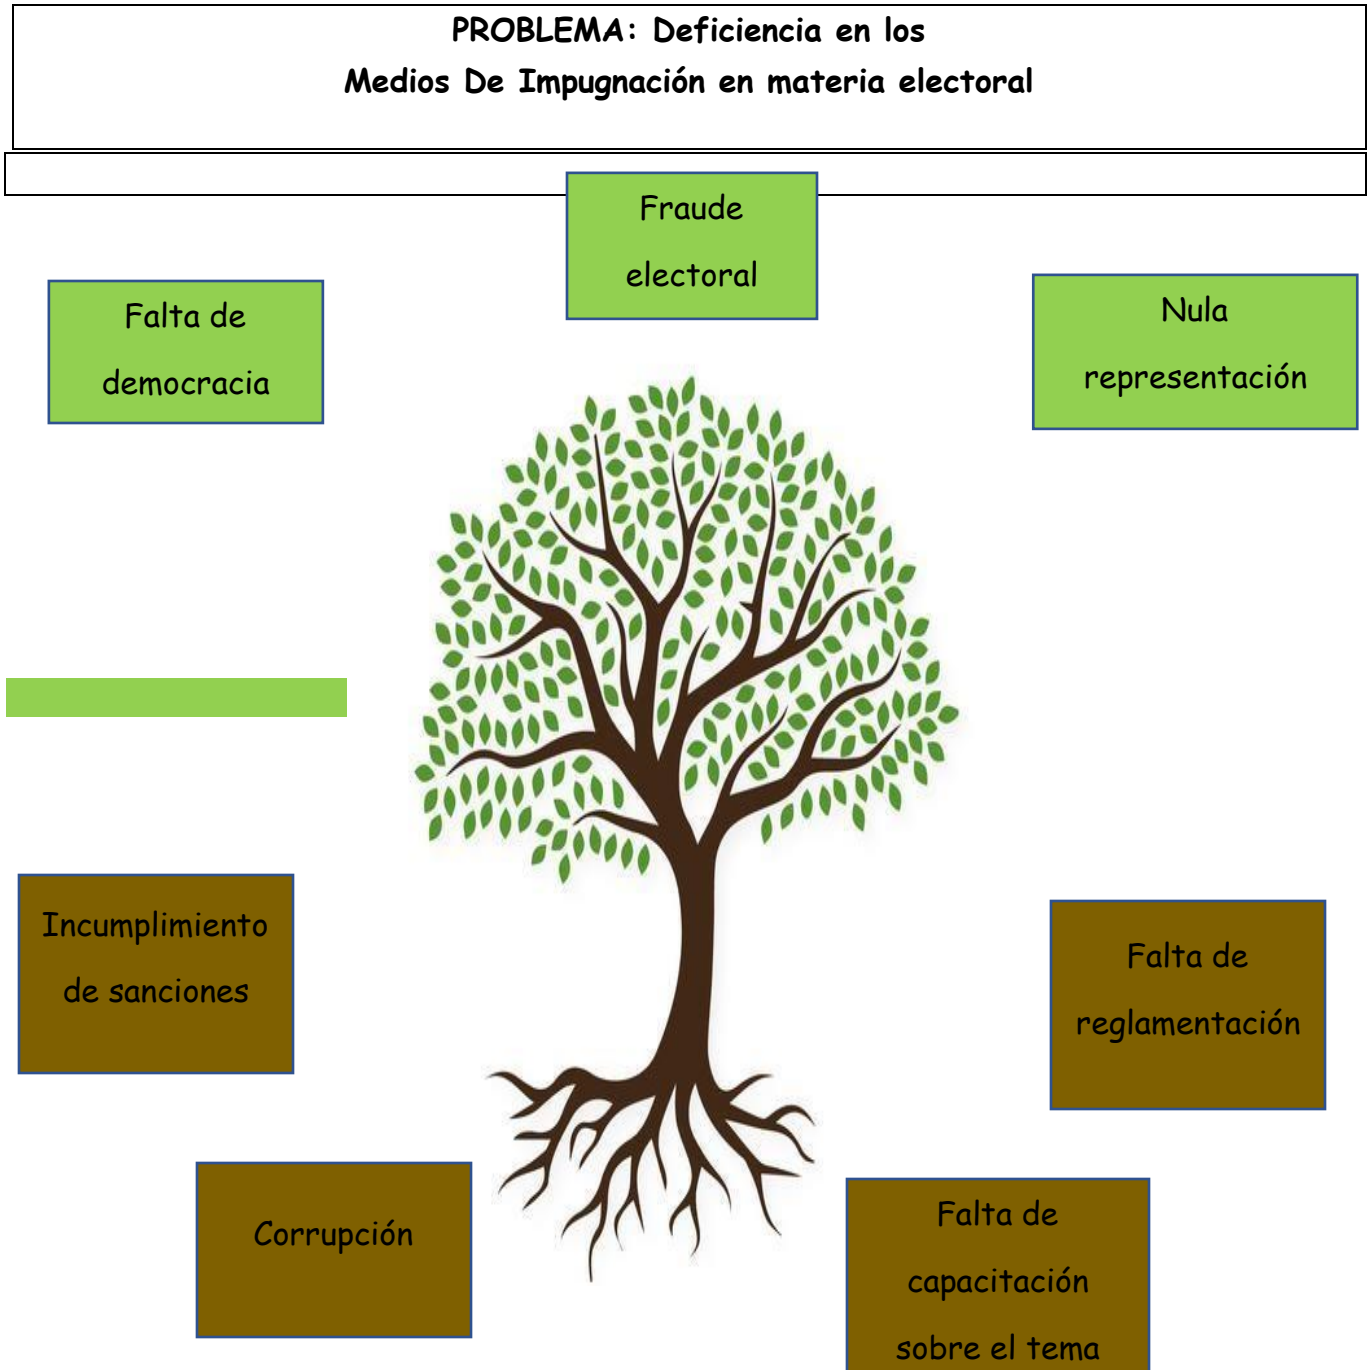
PROBLEMA: Deficiencia en los Medios De Impugnación en materia electoral

Fraude electoral

Falta de democracia

Nula representación

Incumplimiento de sanciones

Falta de reglamentación

Corrupción

Falta de capacitación sobre el tema